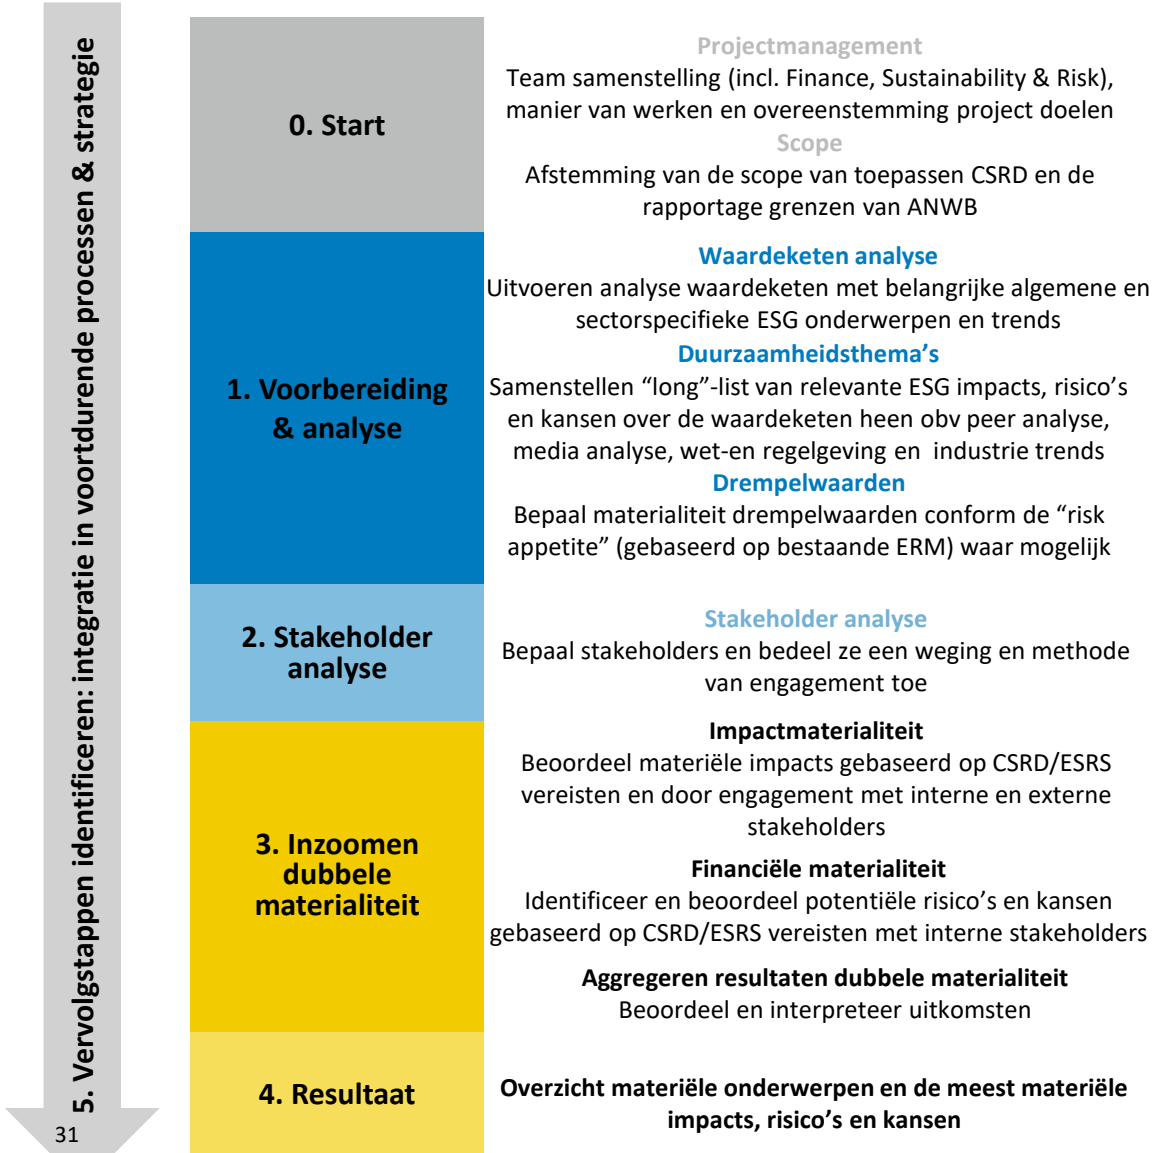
5. Vervolgstappen identificeren: integratie in voortdurende processen & strategie

0. Start

Projectmanagement
Team samenstelling (incl. Finance, Sustainability & Risk), manier van werken en overeenstemming project doelen
Scope
Afstemming van de scope van toepassen CSRD en de rapportage grenzen van ANWB

1. Voorbereiding & analyse

Waardeketen analyse
Uitvoeren analyse waardeketen met belangrijke algemene en sectorspecifieke ESG onderwerpen en trends
Duurzaamheidsthema's
Samenstellen "long"-list van relevante ESG impacts, risico's en kansen over de waardeketen heen obv peer analyse, media analyse, wet-en regelgeving en industrie trends
Drempelwaarden
Bepaal materialiteit drempelwaarden conform de "risk appetite" (gebaseerd op bestaande ERM) waar mogelijk

2. Stakeholder analyse

Stakeholder analyse
Bepaal stakeholders en bedeel ze een weging en methode van engagement toe

3. Inzoomen dubbele materialiteit

Impactmaterialiteit
Beoordeel materiële impacts gebaseerd op CSRD/ESRS vereisten en door engagement met interne en externe stakeholders
Financiële materialiteit
Identificeer en beoordeel potentiële risico's en kansen gebaseerd op CSRD/ESRS vereisten met interne stakeholders
Aggregeren resultaten dubbele materialiteit
Beoordeel en interpreteer uitkomsten

4. Resultaat

Overzicht materiële onderwerpen en de meest materiële impacts, risico's en kansen

31